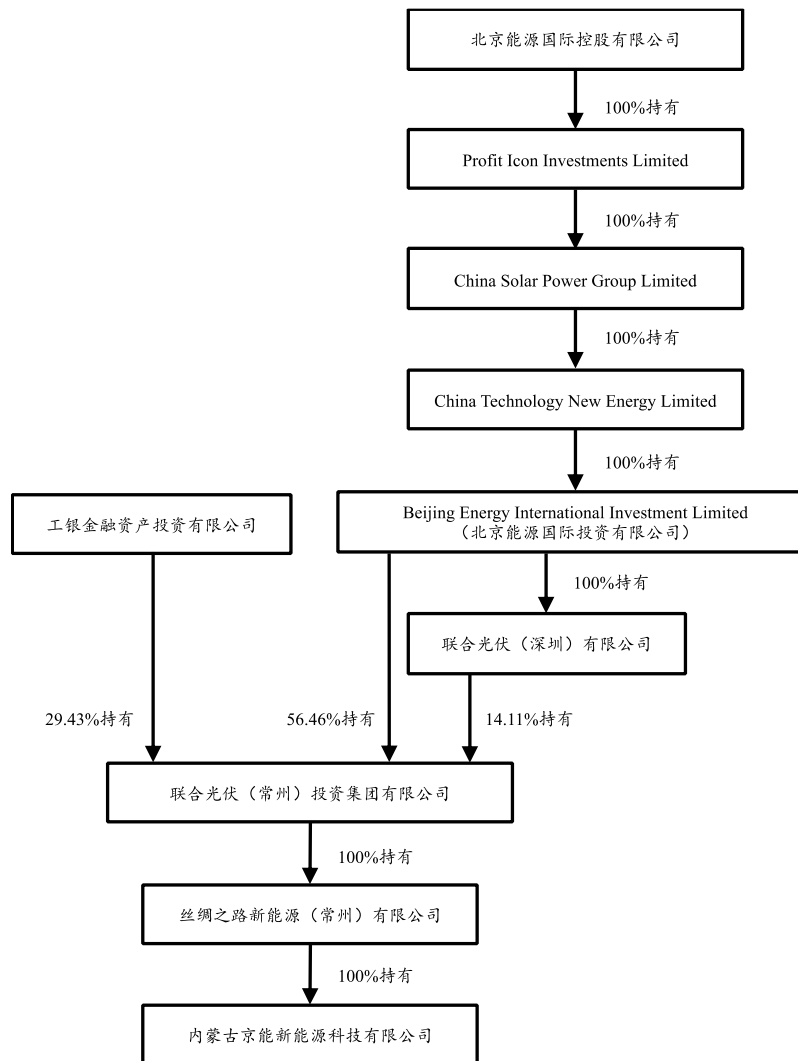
北京能源国际控股有限公司

100%持有

Profit Icon Investments Limited

100%持有

China Solar Power Group Limited

100%持有

China Technology New Energy Limited

100%持有

工银金融资产投资有限公司

Beijing Energy International Investment Limited
（北京能源国际投资有限公司）

100%持有

联合光伏（深圳）有限公司

29.43%持有

56.46%持有

14.11%持有

联合光伏（常州）投资集团有限公司

100%持有

丝绸之路新能源（常州）有限公司

100%持有

内蒙古京能新能源科技有限公司